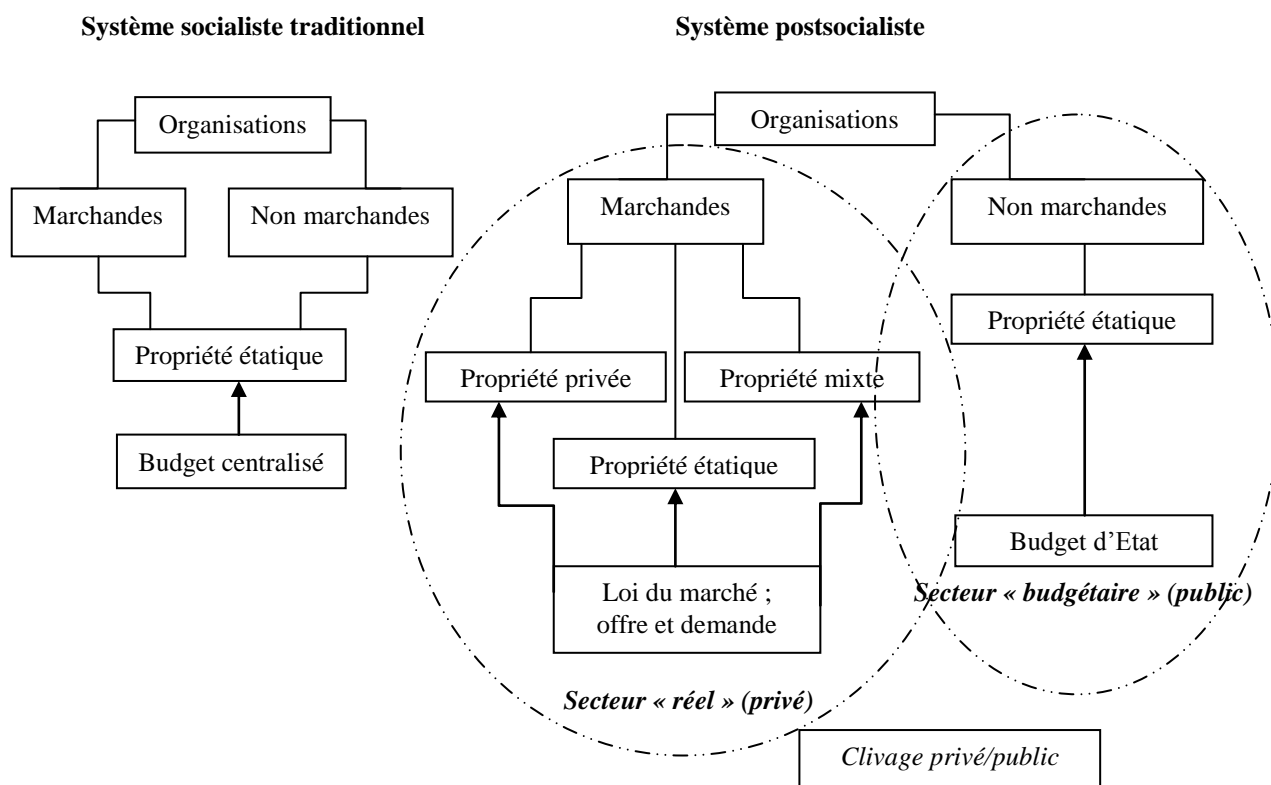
Système socialiste traditionnel

Organisations

Marchandes

Non marchandes

Propriété étatique

Budget centralisé

Système postsocialiste

Organisations

Marchandes

Non marchandes

Propriété privée

Propriété mixte

Propriété étatique

Loi du marché ; offre et demande

Propriété étatique

Budget d'Etat

Secteur « budgétaire » (public)

Secteur « réel » (privé)

Clivage privé/public